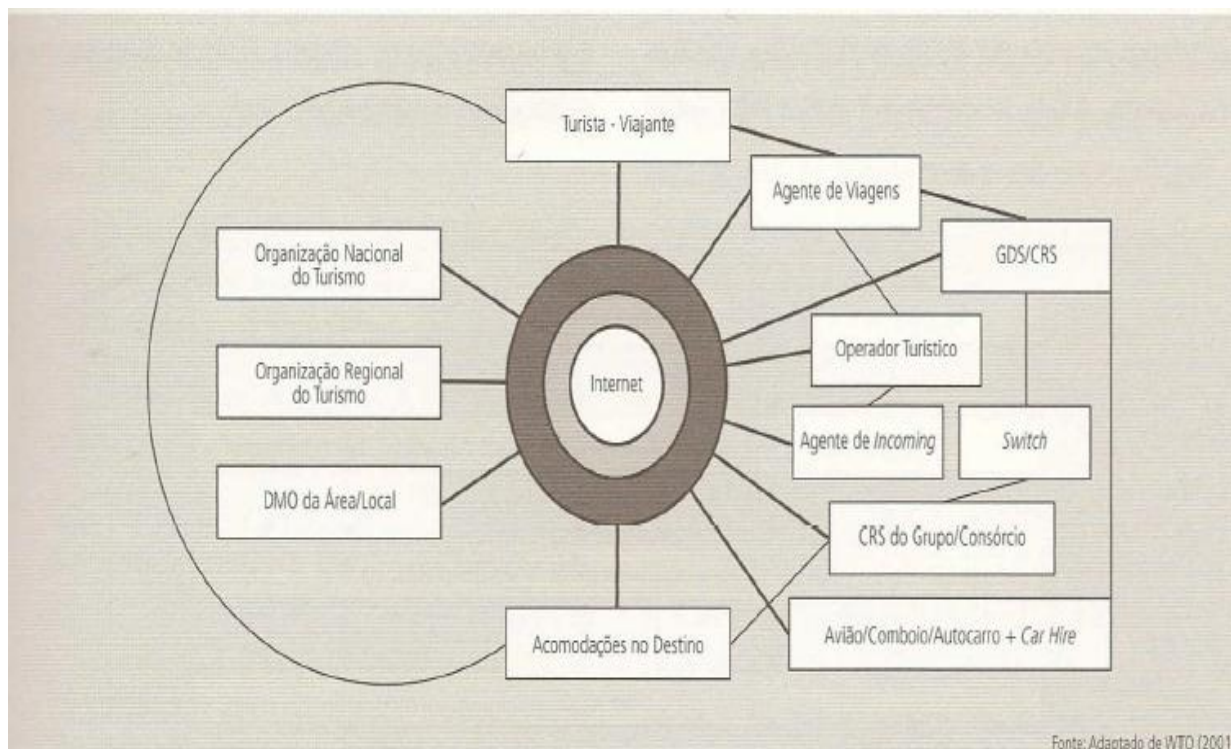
Turista - Viajante

Agente de Viagens

GDS/CRS

Organização Nacional do Turismo

Organização Regional do Turismo

Internet

Operador Turístico

Agente de *Incoming*

*Switch*

DMO da Área/Local

CRS do Grupo/Consórcio

Acomodações no Destino

Avião/Comboio/Autocarro + *Car Hire*

Fonte: Adaptado de WTO (2001